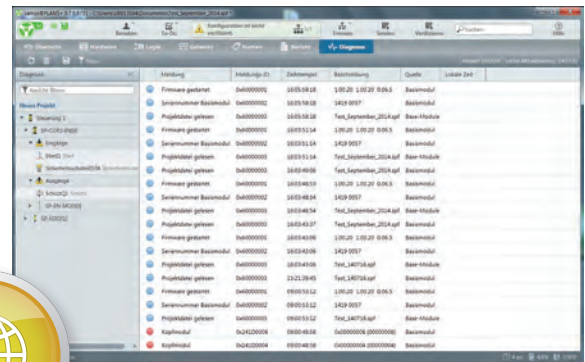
samosPLAN 6

Benutzer | Go On | Konfiguration ist nicht verifiziert | Firmware | Senden | Verifizieren | Suchen | Hilfe

Übersicht | Hardware | Logik | Gateway | Namen | Berichte | Diagnose

Diagnose

Neues Projekt
Steuerung 1
SP-COP2-ENI
Eingänge
Start1
Ausgänge
Schütz1
SP-SDIO
SP-DIO

| | Meldung | Meldungs-ID | Zeitstempel | Beschreibung | Quelle | Lokale Zeit |
|---|---|---|---|---|---|---|
| | Firmware gestartet | 0x00000001 | 16:05:58:18 | 1.00.20 1.00.00 0.06.5 | Basismodul | |
| | Seriennummer Basismodul | 0x00000002 | 16:05:58:18 | 1419 0057 | Basismodul | |
| | Projektdatei gelesen | 0x00000003 | 16:05:58:18 | Test_September_2014.spf | Base-Module | |
| | Firmware gestartet | 0x00000001 | 16:03:51:14 | 1.00.20 1.00.00 0.06.5 | Basismodul | |
| | Seriennummer Basismodul | 0x00000002 | 16:03:51:14 | 1419 0057 | Basismodul | |
| | Projektdatei gelesen | 0x00000003 | 16:03:51:14 | Test_September_2014.spf | Base-Module | |
| | Projektdatei gelesen | 0x00000003 | 16:03:49:06 | Test_September_2014.spf | Basismodul | |
| | Firmware gestartet | 0x00000001 | 16:03:48:53 | 1.00.20 1.00.00 0.06.5 | Basismodul | |
| | Seriennummer Basismodul | 0x00000002 | 16:03:48:54 | 1419 0057 | Basismodul | |
| | Projektdatei gelesen | 0x00000003 | 16:03:48:54 | Test_September_2014.spf | Base-Module | |
| | Firmware gestartet | 0x00000001 | 16:03:43:37 | 1.00.20 1.00.00 0.06.5 | Basismodul | |
| | Seriennummer Basismodul | 0x00000002 | 16:03:43:06 | 1419 0057 | Basismodul | |
| | Projektdatei gelesen | 0x00000003 | 16:03:42:06 | Test_September_2014.spf | Basismodul | |
| | Projektdatei gelesen | 0x00000003 | 16:03:49:06 | Test_140716.spf | Basismodul | |
| | Projektdatei gelesen | 0x00000003 | 15:21:39:45 | Test_140716.spf | Basismodul | |
| | Firmware gestartet | 0x00000001 | 09:00:53:12 | 1.00.20 1.00.00 0.06.5 | Basismodul | |
| | Seriennummer Basismodul | 0x00000002 | 09:00:53:12 | 1419 0057 | Basismodul | |
| | Projektdatei gelesen | 0x00000003 | 09:00:53:12 | Test_140716.spf | Base-Module | |
| | Kopfmodul | 0x24100006 | 09:00:48:58 | 0x00000006 (00000006) | Basismodul | |
| | Kopfmodul | 0x24100004 | 09:00:48:58 | 0x00000004 (00000004) | Basismodul | |